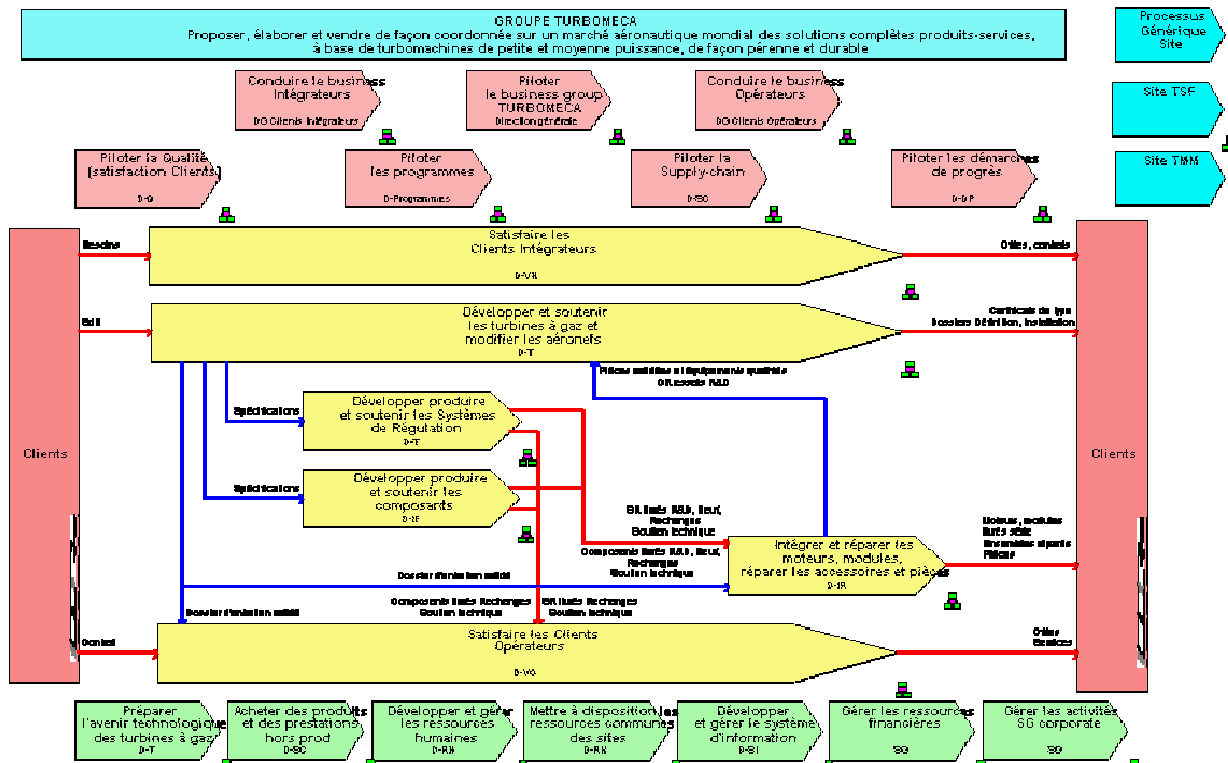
GROUPE TURBOMECA
Proposer, élaborer et vendre de façon coordonnée sur un marché aéronautique mondial des solutions complètes produits-services, à base de turbomachines de petite et moyenne puissance, de façon pérenne et durable

Processus Générique Site

Site TSF

Site TMM

Conduire le business Intégrateurs
D-Clients Intégrateurs

Piloter le business group TURBOMECA
Direction générale

Conduire le business Opérateurs
D-Clients Opérateurs

Piloter la Qualité (satisfaction Clients)
D-Q

Piloter les programmes
D-Programmes

Piloter la Supply-chain
D-MSO

Piloter les démarches de progrès
D-DP

Clients

Besoins

Satisfaire les Clients Intégrateurs
D-VIN

Offres, contrats

Défi

Développer et soutenir les turbines à gaz et modifier les aéronefs
D-T

Certificats de type
Dossiers Définition, Installation

Pièces modifiées et Equipements qualifiés
OR essais R&D

Spécifications

Développer produire et soutenir les Systèmes de Régulation
D-T

Spécifications

Développer produire et soutenir les composants
D-IE

OR, lots R&D, neuf, Rechange
Soutien technique

Composants lots R&D, neuf, Rechange
Soutien technique

Intégrer et réparer les moteurs, modules, réparer les accessoires et pièces
D-IR

Moteurs, modules
lots série
Ensembles réparés
Pièces

Dossier d'évolution validé

Dossier d'évolution validé

Composants lots Rechanges
Soutien technique

OR lots Rechanges
Soutien technique

Contrat

Satisfaire les Clients Opérateurs
D-VO

Offres
Services

Clients

Préparer l'avenir technologique des turbines à gaz
D-T

Acheter des produits et des prestations hors prod
D-SO

Développer et gérer les ressources humaines
D-RH

Mettre à disposition les ressources communes des sites
D-RN

Développer et gérer le système d'information
D-SI

Gérer les ressources financières
SG

Gérer les activités SG corporate
SG